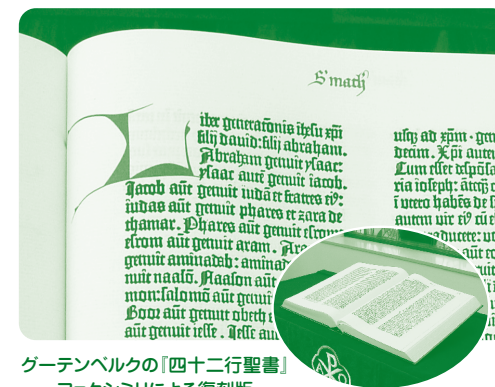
S'math

L iber generationis ihesu xpi filii david: filii abraham. Abraham genuit ysaac. Ysaac aut genuit iacob. Iacob aut genuit iudā et fratres ei⁹. Iudas aut genuit phares et zara de thamar. Phares aut genuit esrom. Esrom aut genuit aram. Ara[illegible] genuit aminadab: aminad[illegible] nuit naasō. Naason aut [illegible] mon: salomō aut genuit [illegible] Boo aut genuit obeth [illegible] aut genuit iesse. Iesse aut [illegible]

usq; ad xpm · gen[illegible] decem. Xpi autem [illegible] Cum esset desponsa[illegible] ria ioseph: āteq; c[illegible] i utero habēs de sp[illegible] autem vir ei⁹ cu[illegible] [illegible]ducere: vo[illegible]

グーテンベルクの『四十二行聖書』
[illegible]